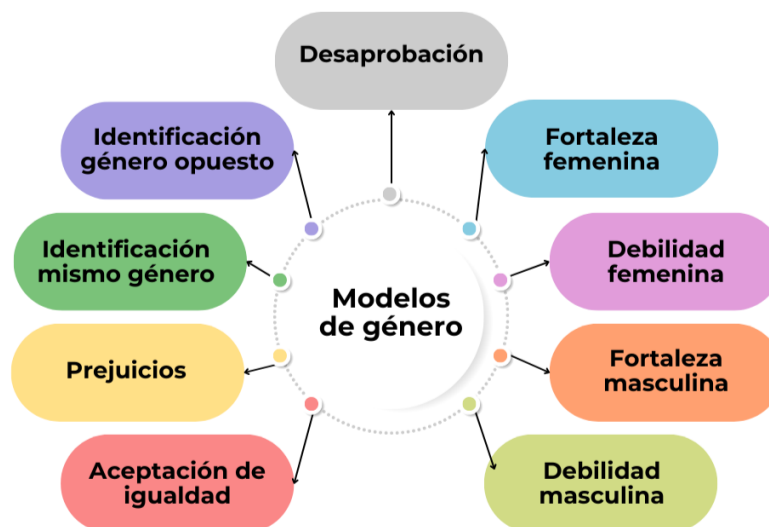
Desaprobación

Identificación género opuesto

Fortaleza femenina

Identificación mismo género

Modelos de género

Debilidad femenina

Prejuicios

Fortaleza masculina

Aceptación de igualdad

Debilidad masculina